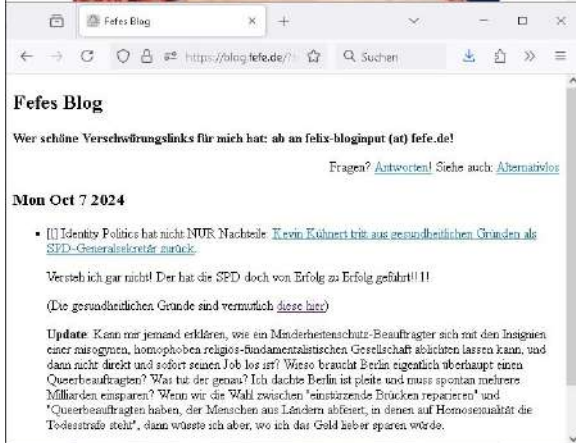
Fefes Blog

Suchen

https://blog.fefe.de/

Fefes Blog

Wer schöne Verschwörungslinks für mich hat: ab an felix-bloginput (at) fefe.de!

Fragen? Antworten! Siehe auch: Alternativlos

Mon Oct 7 2024

- [l] Identity Politics hat nicht NUR Nachteile: Kevin Kühnert tritt aus gesundheitlichen Gründen als SPD-Generalsekretär zurück.

Versteh ich gar nicht! Der hat die SPD doch von Erfolg zu Erfolg geführt!!1!!

(Die gesundheitlichen Gründe sind vermutlich diese hier)

Update: Kann mir jemand erklären, wie ein Minderheitenschutz-Beauftragter sich mit den Insignien einer misogynen, homophoben religiös-fundamentalistischen Gesellschaft ablichten lassen kann, und dann nicht direkt und sofort seinen Job los ist? Wieso braucht Berlin eigentlich überhaupt einen Queerbeauftragten? Was tut der genau? Ich dachte Berlin ist pleite und muss spontan mehrere Milliarden einsparen? Wenn wir die Wahl zwischen "einstürzende Brücken reparieren" und "Queerbeauftragten haben, der Menschen aus Ländern abfeiert, in denen auf Homosexualität die Todesstrafe steht", dann wüsste ich aber, wo ich das Geld lieber sparen würde.